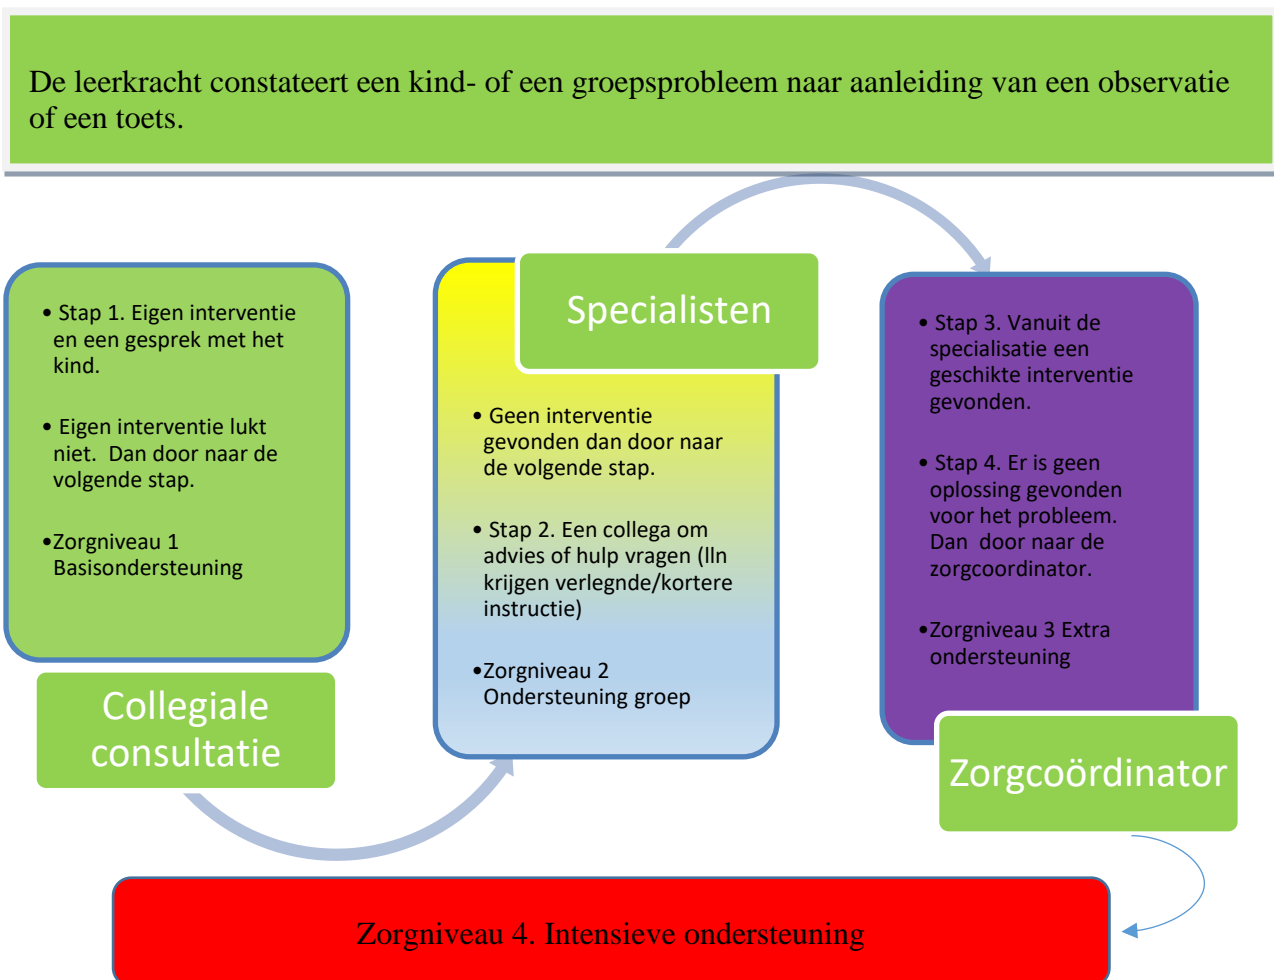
De leerkracht constateert een kind- of een groepsprobleem naar aanleiding van een observatie of een toets.

• Stap 1. Eigen interventie en een gesprek met het kind.

• Eigen interventie lukt niet. Dan door naar de volgende stap.

•Zorgniveau 1 Basisondersteuning

Collegiale consultatie

Specialisten

• Geen interventie gevonden dan door naar de volgende stap.

• Stap 2. Een collega om advies of hulp vragen (lln krijgen verlegnde/kortere instructie)

•Zorgniveau 2 Ondersteuning groep

• Stap 3. Vanuit de specialisatie een geschikte interventie gevonden.

• Stap 4. Er is geen oplossing gevonden voor het probleem. Dan door naar de zorgcoordinator.

•Zorgniveau 3 Extra ondersteuning

Zorgcoördinator

Zorgniveau 4. Intensieve ondersteuning